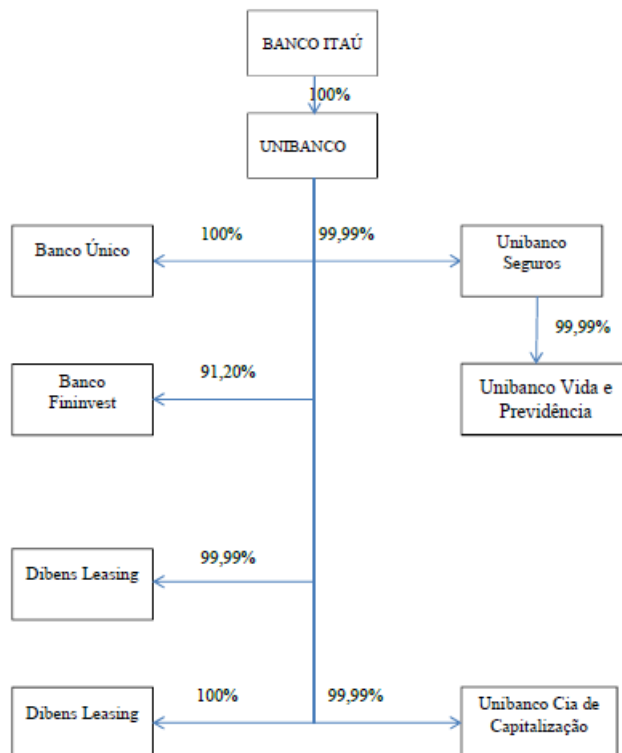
BANCO ITAÚ

100%

UNIBANCO

Banco Único

100%

99,99%

Unibanco Seguros

99,99%

Banco Fininvest

91,20%

Unibanco Vida e Previdência

Dibens Leasing

99,99%

Dibens Leasing

100%

99,99%

Unibanco Cia de Capitalização